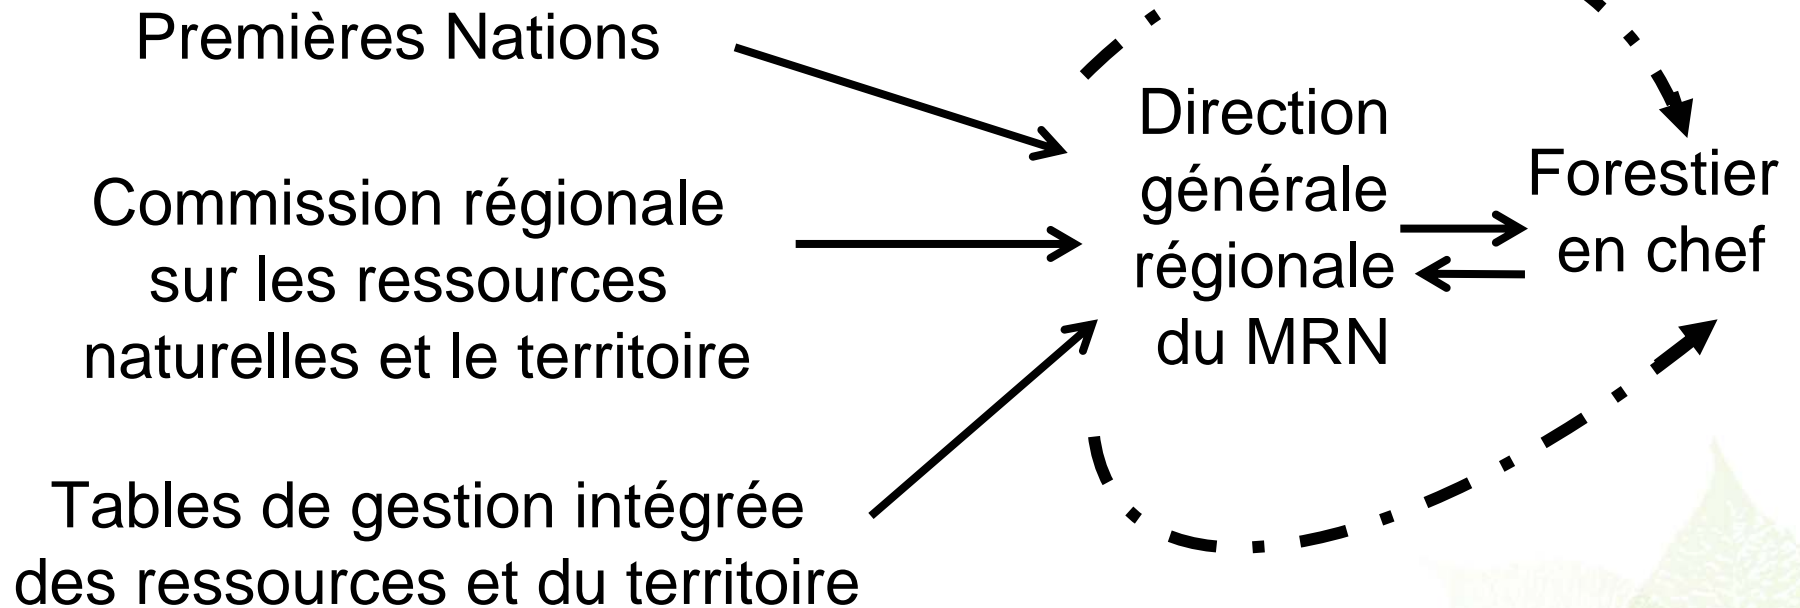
Premières Nations

Commission régionale sur les ressources naturelles et le territoire

Tables de gestion intégrée des ressources et du territoire

Direction générale régionale du MRN

Forestier en chef